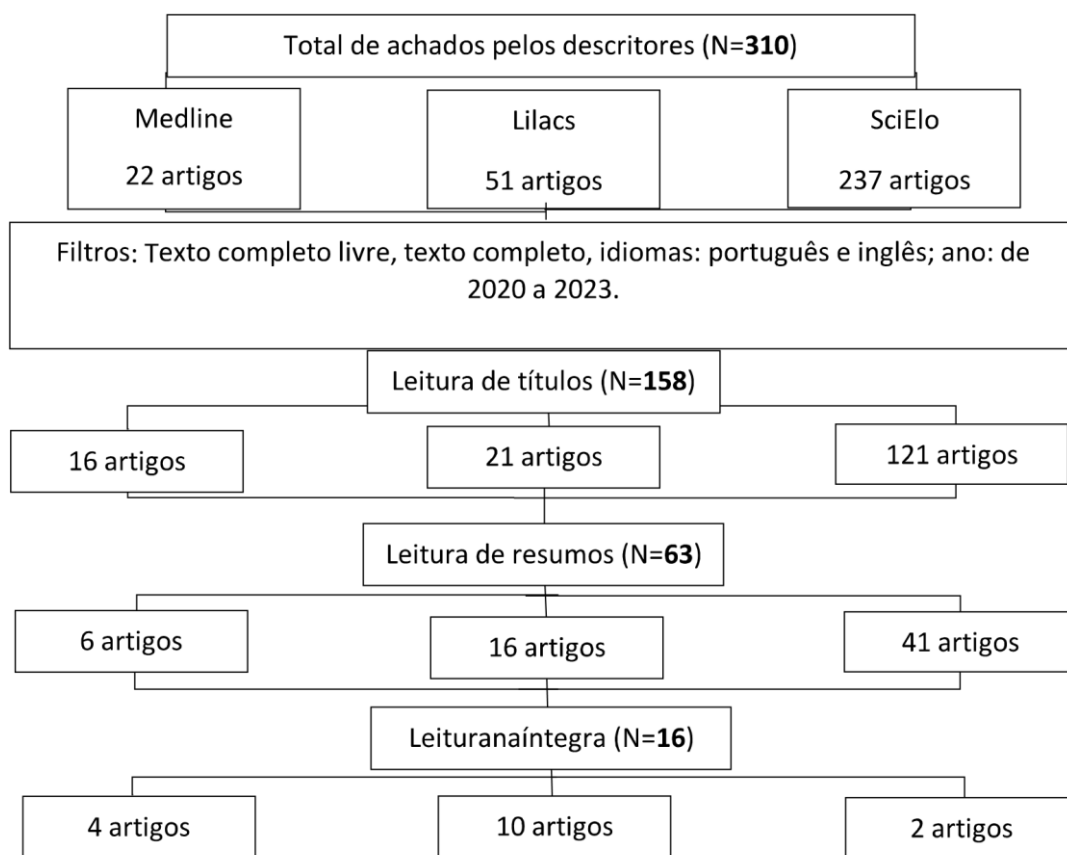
Total de achados pelos descritores (N=**310**)

Medline
22 artigos

Lilacs
51 artigos

SciElo
237 artigos

Filtros: Texto completo livre, texto completo, idiomas: português e inglês; ano: de 2020 a 2023.

Leitura de títulos (N=**158**)

16 artigos

21 artigos

121 artigos

Leitura de resumos (N=**63**)

6 artigos

16 artigos

41 artigos

Leituranaíntegra (N=**16**)

4 artigos

10 artigos

2 artigos